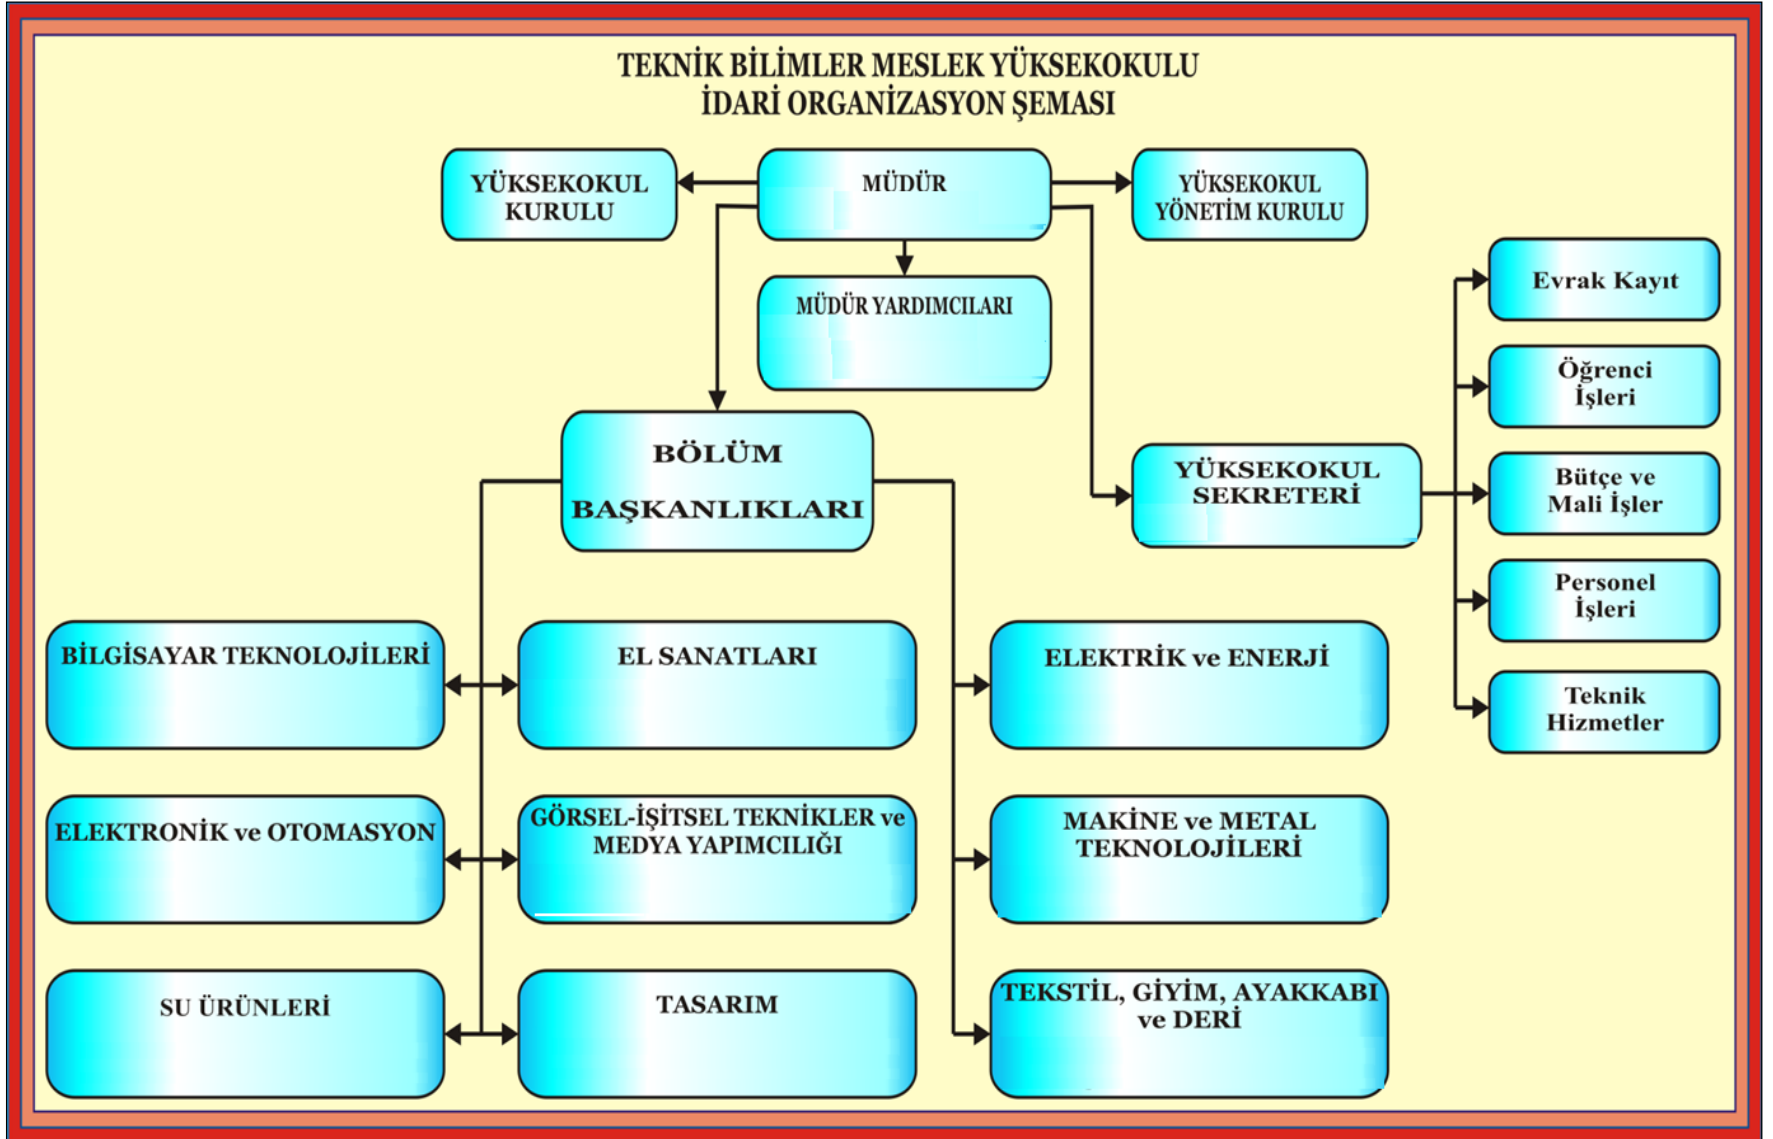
TEKNİK BİLİMLER MESLEK YÜKSEKOKULU
İDARİ ORGANİZASYON ŞEMASI

YÜKSEKOKUL KURULU

MÜDÜR

YÜKSEKOKUL YÖNETİM KURULU

MÜDÜR YARDIMCILARI

Evrak Kayıt

Öğrenci İşleri

BÖLÜM BAŞKANLIKLARI

YÜKSEKOKUL SEKRETERİ

Bütçe ve Mali İşler

Personel İşleri

BİLGİSAYAR TEKNOLOJİLERİ

EL SANATLARI

ELEKTRİK ve ENERJİ

Teknik Hizmetler

ELEKTRONİK ve OTOMASYON

GÖRSEL-İŞİTSEL TEKNİKLER ve MEDYA YAPIMCILIĞI

MAKİNE ve METAL TEKNOLOJİLERİ

SU ÜRÜNLERİ

TASARIM

TEKSTİL, GİYİM, AYAKKABI ve DERİ